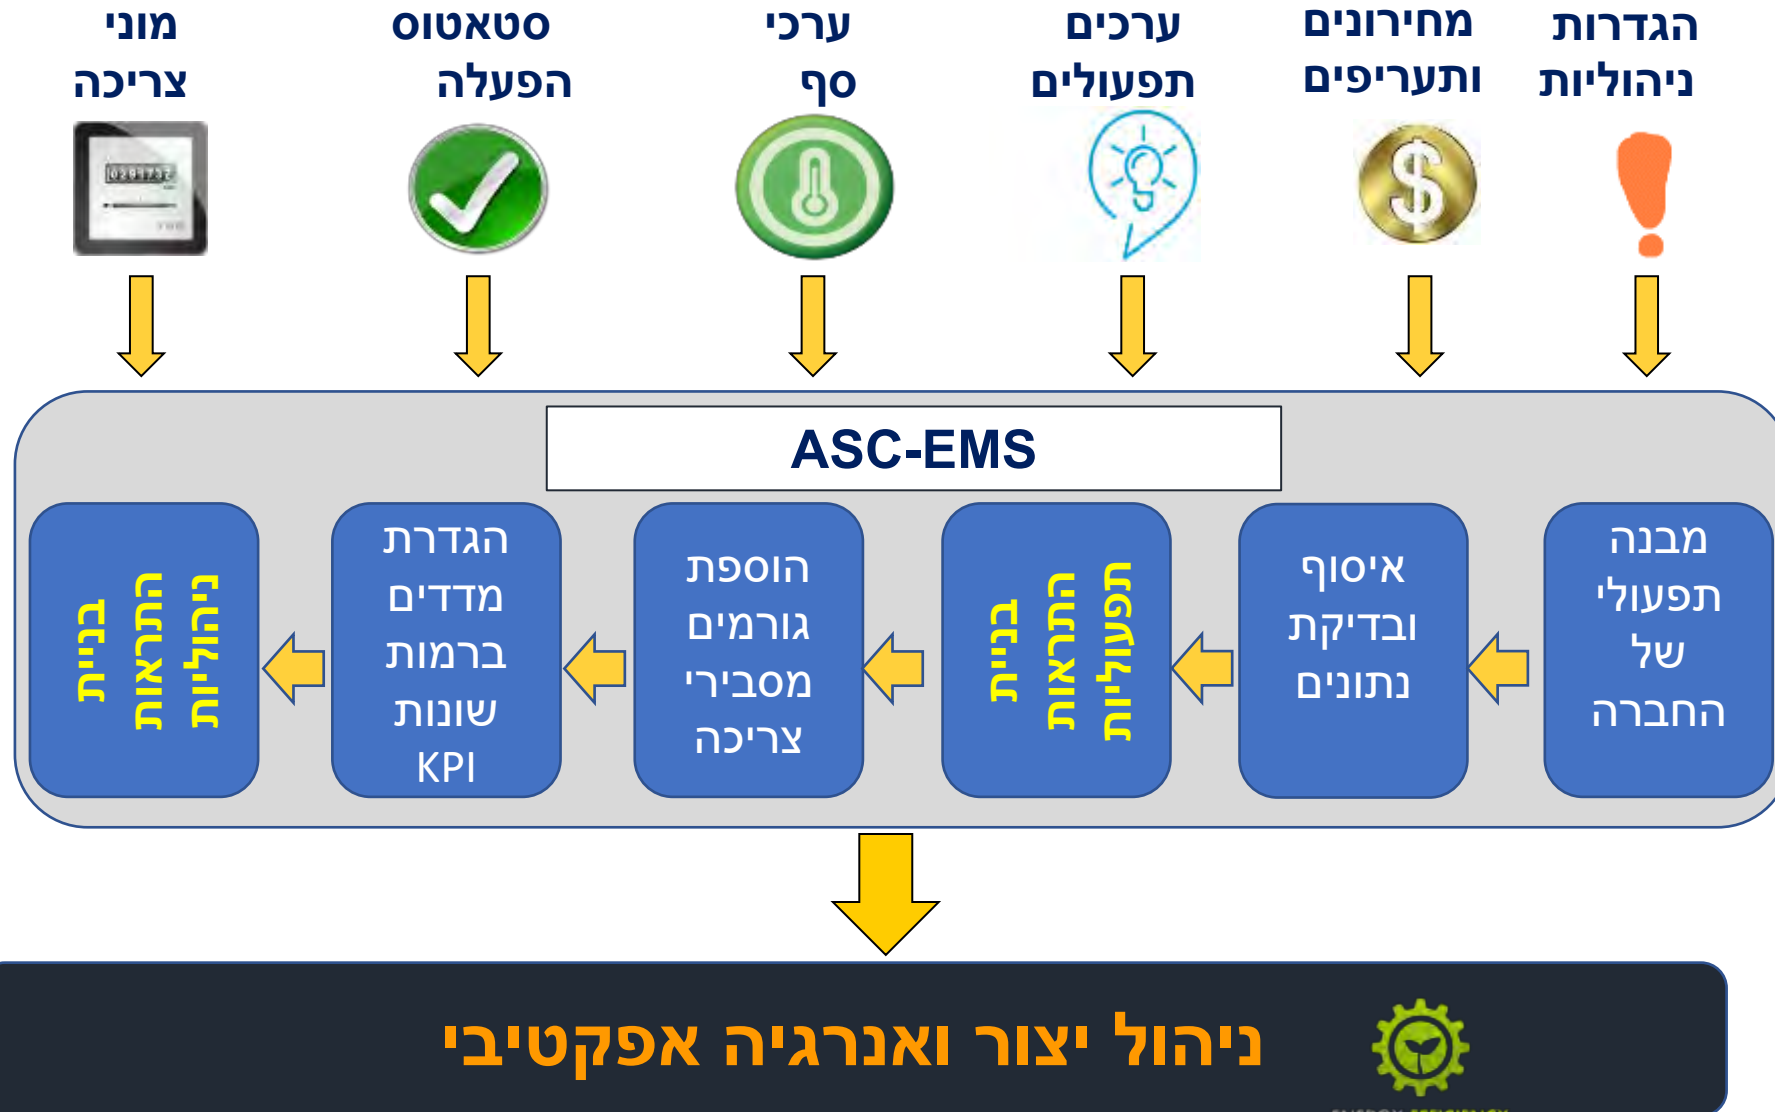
הגדרות ניהוליות

מחירונים ותעריפים

ערכים תפעולים

ערכי סף

סטאטוס הפעלה

מוני צריכה

ASC-EMS

מבנה תפעולי של החברה

איסוף ובדיקת נתונים

בניית התראות תפעוליות

הוספת גורמים מסבירי צריכה

הגדרת מדדים ברמות שונות KPI

בניית התראות ניהוליות

ניהול יצור ואנרגיה אפקטיבי